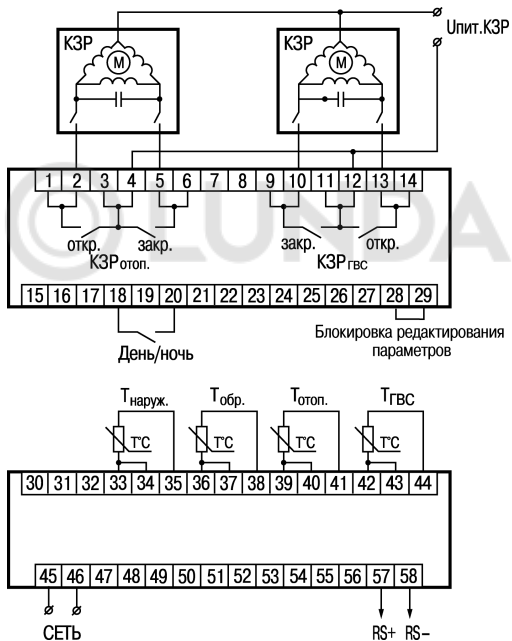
КЗР
M
КЗР
M
Uпит.КЗР

1 2 3 4 5 6 7 8 9 10 11 12 13 14

откр. закр.
КЗР$_{отоп.}$

закр. откр.
КЗР$_{ГВС}$

LUNDA

15 16 17 18 19 20 21 22 23 24 25 26 27 28 29

День/ночь

Блокировка редактирования параметров

T$_{наруж.}$ T$_{обр.}$ T$_{отоп.}$ T$_{ГВС}$

T°C T°C T°C T°C

30 31 32 33 34 35 36 37 38 39 40 41 42 43 44

45 46 47 48 49 50 51 52 53 54 55 56 57 58

СЕТЬ

RS+ RS–